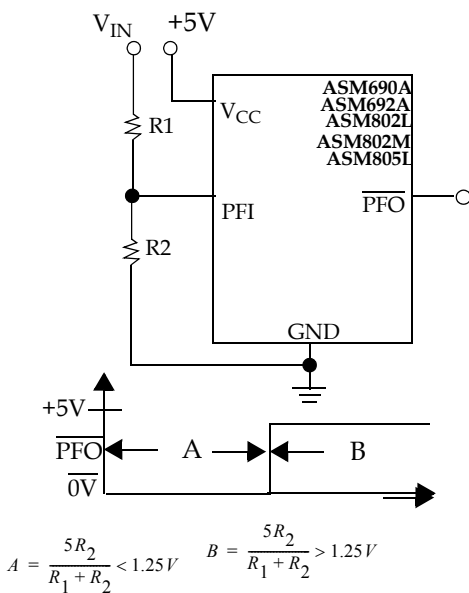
$V_{IN}$ +5V

$V_{CC}$

ASM690A
ASM692A
ASM802L
ASM802M
ASM805L

R1

PFI

$\overline{PFO}$

R2

GND

+5V

$\overline{PFO}$

A

B

$\overline{0V}$

$A = \frac{5R_2}{R_1 + R_2} < 1.25V$ $B = \frac{5R_2}{R_1 + R_2} > 1.25V$